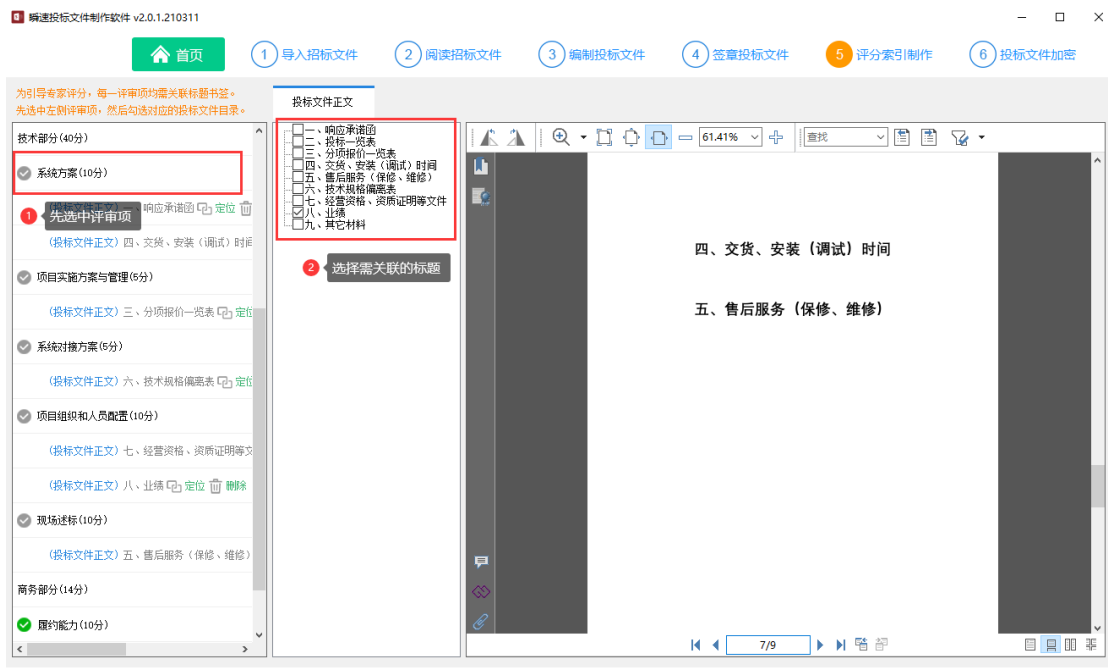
瞬速投标文件制作软件 v2.0.1.210311

首页
1 导入招标文件
2 阅读招标文件
3 编制投标文件
4 签章投标文件
5 评分索引制作
6 投标文件加密

为引导专家评分，每一评审项均需关联标题书签。
先选中左侧评审项，然后勾选对应的投标文件目录。

技术部分(40分)
系统方案(10分)
1 先选中评审项
(投标文件正文) 一、响应承诺函 定位
(投标文件正文) 四、交货、安装（调试）时间
项目实施方案与管理(5分)
(投标文件正文) 三、分项报价一览表 定位
系统对接方案(5分)
(投标文件正文) 六、技术规格偏离表 定位
项目组织和人员配置(10分)
(投标文件正文) 七、经营资格、资质证明等文
(投标文件正文) 八、业绩 定位 删除
现场述标(10分)
(投标文件正文) 五、售后服务（保修、维修）
商务部分(14分)
履约能力(10分)

投标文件正文
一、响应承诺函
二、投标一览表
三、分项报价一览表
四、交货、安装（调试）时间
五、售后服务（保修、维修）
六、技术规格偏离表
七、经营资格、资质证明等文件
八、业绩
九、其它材料
2 选择需关联的标题

61.41%
查找

四、交货、安装（调试）时间

五、售后服务（保修、维修）

7/9